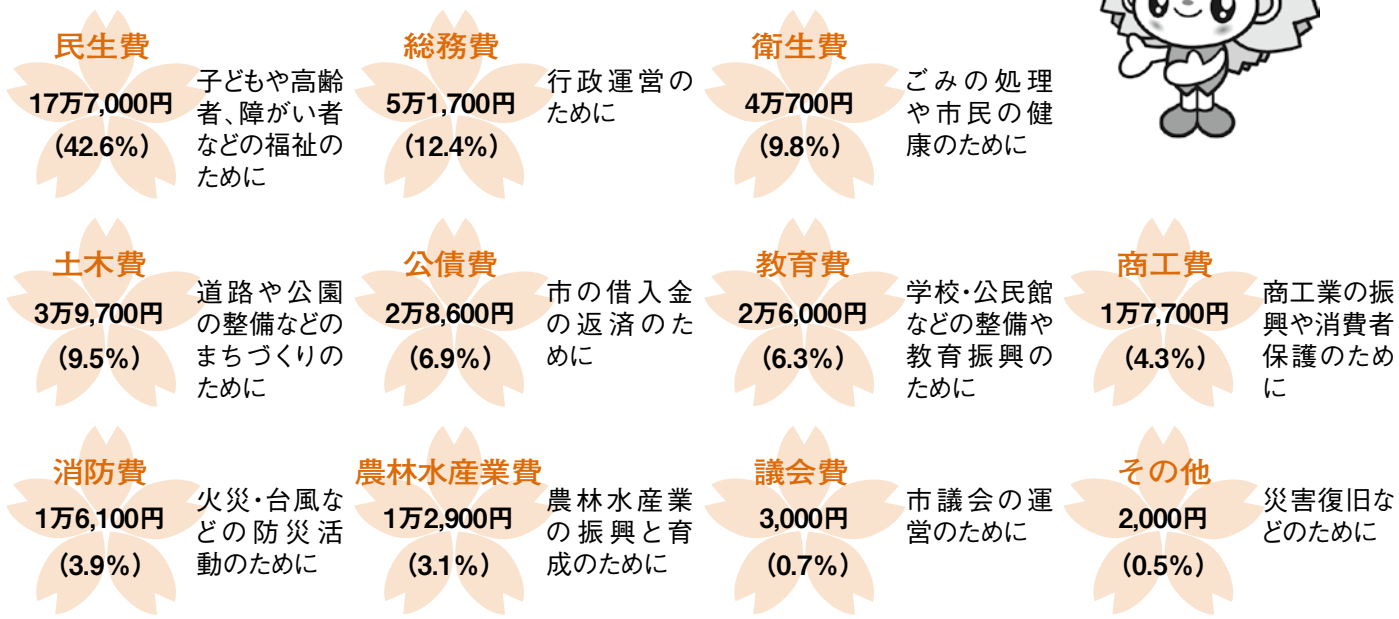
民生費
17万7,000円
(42.6%)
子どもや高齢者、障がい者などの福祉のために

総務費
5万1,700円
(12.4%)
行政運営のために

衛生費
4万700円
(9.8%)
ごみの処理や市民の健康のために

土木費
3万9,700円
(9.5%)
道路や公園の整備などのまちづくりのために

公債費
2万8,600円
(6.9%)
市の借入金の返済のために

教育費
2万6,000円
(6.3%)
学校・公民館などの整備や教育振興のために

商工費
1万7,700円
(4.3%)
商工業の振興や消費者保護のために

消防費
1万6,100円
(3.9%)
火災・台風などの防災活動のために

農林水産業費
1万2,900円
(3.1%)
農林水産業の振興と育成のために

議会費
3,000円
(0.7%)
市議会の運営のために

その他
2,000円
(0.5%)
災害復旧などのために